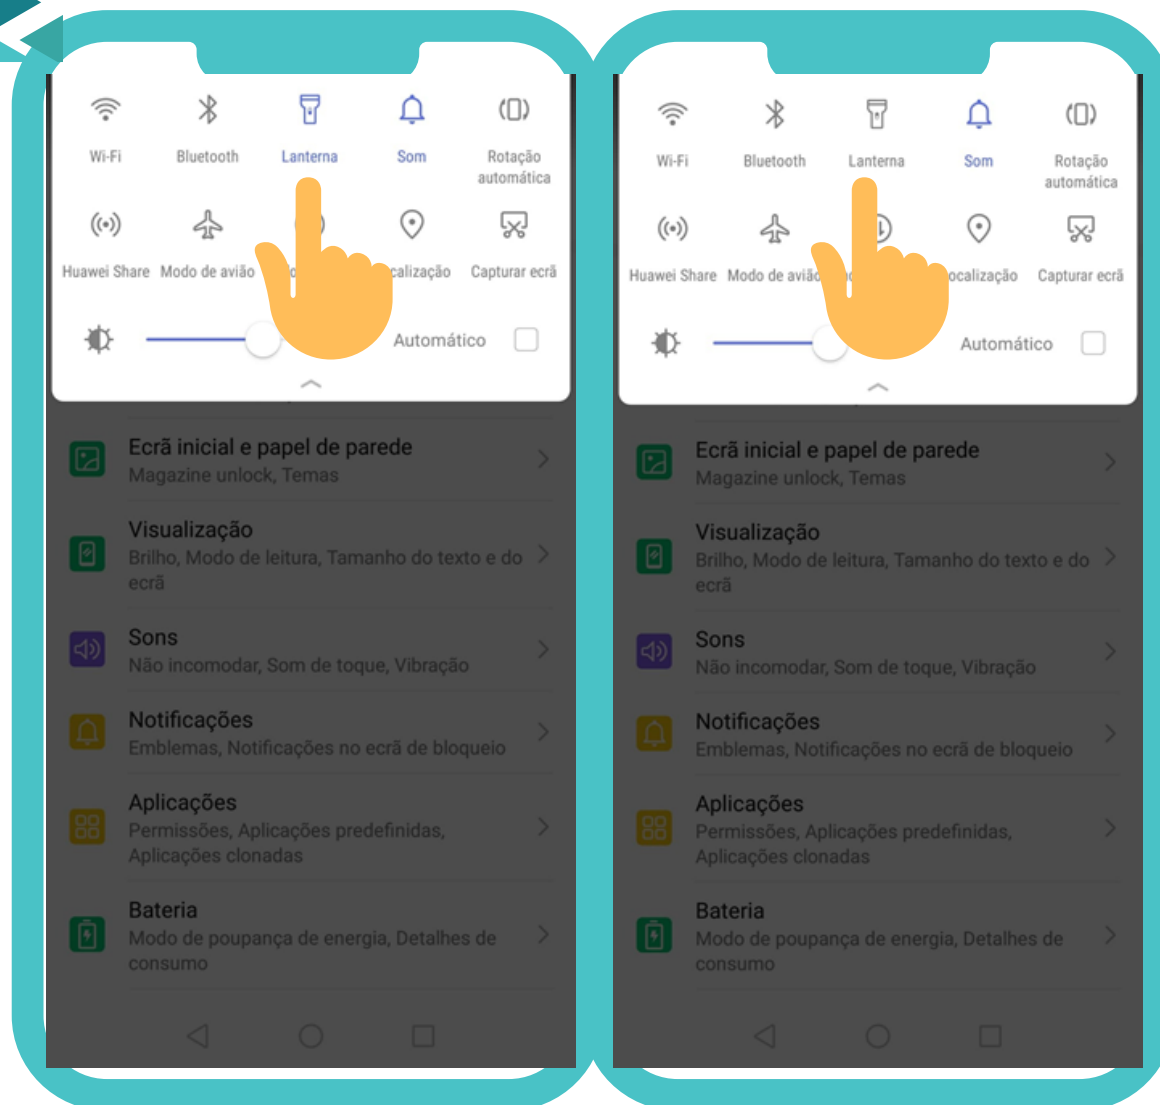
Wi-Fi
Bluetooth
Lanterna
Som
Rotação automática

Huawei Share
Modo de avião
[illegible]
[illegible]calização
Capturar ecrã

Automático

Ecrã inicial e papel de parede
Magazine unlock, Temas

Visualização
Brilho, Modo de leitura, Tamanho do texto e do ecrã

Sons
Não incomodar, Som de toque, Vibração

Notificações
Emblemas, Notificações no ecrã de bloqueio

Aplicações
Permissões, Aplicações predefinidas, Aplicações clonadas

Bateria
Modo de poupança de energia, Detalhes de consumo

Wi-Fi
Bluetooth
Lanterna
Som
Rotação automática

Huawei Share
Modo de aviã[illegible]
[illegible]
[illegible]ocalização
Capturar ecrã

Automático

Ecrã inicial e papel de parede
Magazine unlock, Temas

Visualização
Brilho, Modo de leitura, Tamanho do texto e do ecrã

Sons
Não incomodar, Som de toque, Vibração

Notificações
Emblemas, Notificações no ecrã de bloqueio

Aplicações
Permissões, Aplicações predefinidas, Aplicações clonadas

Bateria
Modo de poupança de energia, Detalhes de consumo